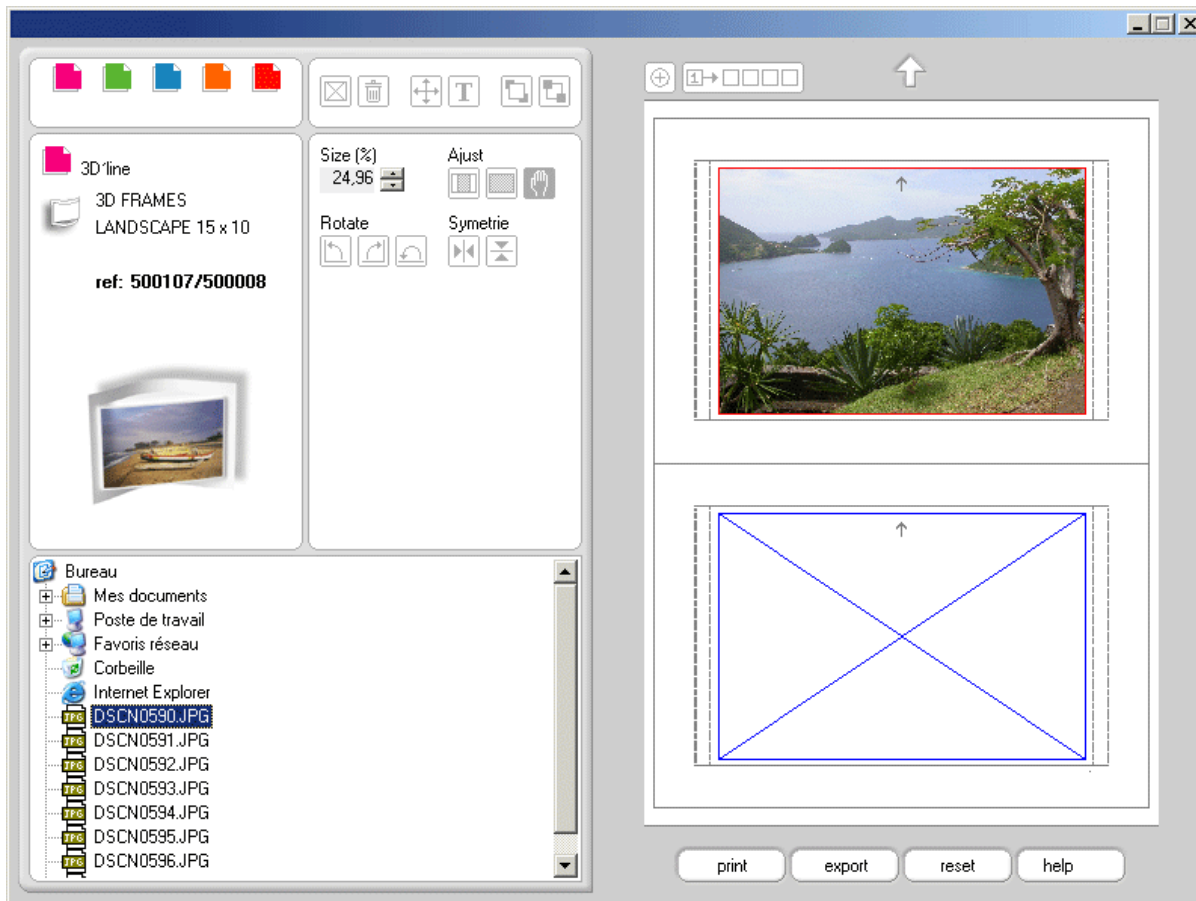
3D'line

3D FRAMES
LANDSCAPE 15 x 10

ref: 500107/500008

Size (%)
24,96

Ajust

Rotate

Symetrie

Bureau
Mes documents
Poste de travail
Favoris réseau
Corbeille
Internet Explorer
DSCN0590.JPG
DSCN0591.JPG
DSCN0592.JPG
DSCN0593.JPG
DSCN0594.JPG
DSCN0595.JPG
DSCN0596.JPG

1→

print
export
reset
help